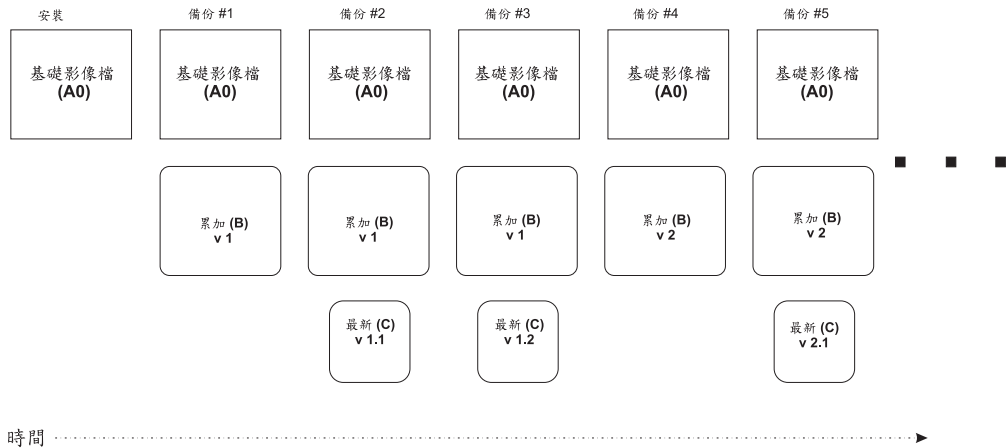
安裝

基礎影像檔 (A0)

備份 #1

基礎影像檔 (A0)

累加 (B) v 1

備份 #2

基礎影像檔 (A0)

累加 (B) v 1

最新 (C) v 1.1

備份 #3

基礎影像檔 (A0)

累加 (B) v 1

最新 (C) v 1.2

備份 #4

基礎影像檔 (A0)

累加 (B) v 2

備份 #5

基礎影像檔 (A0)

累加 (B) v 2

最新 (C) v 2.1

時間